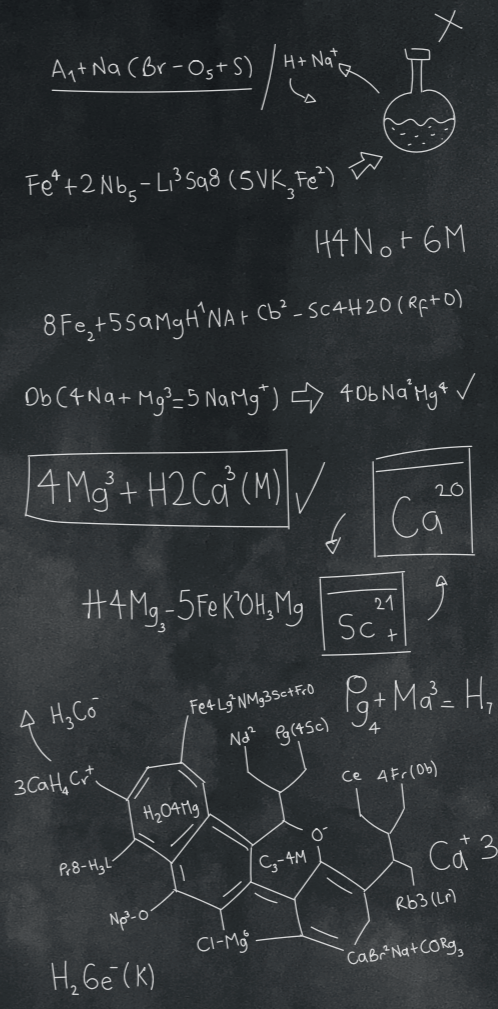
$A_1 + Na(Br - O_5 + S)$ / $H + Na^+$

X

$Fe^4 + 2Nb_5 - Li^3Sa8(SVK_3Fe^2)$

$H4N_o + 6M$

$8Fe_2 + 5SaMgH^1NA + Cb^2 - Sc4H2O(Rf + O)$

$Ob(4Na + Mg^3 = 5NaMg^+) \Rightarrow 4ObNa^2Mg^4$ ✓

$4Mg^3 + H2Ca^3(M)$ ✓

$Ca^{20}$

$H4Mg_3 - 5FeK^7OH_3Mg$

$Sc^{21}_+$

$H_3Co^-$

$Fe4Lg^2NMg3Sc + FrO$

$Pg_4 + Ma^3 = H_7$

$Nd^2$ $Pg(45c)$

$3CaH_4Cr^+$

$H_2O4Mg$

$O^-$

Ce $4Fr(Ob)$

$Ca^+3$

$Pr8 - H_3L$

$C_3 - 4M$

$Rb3(Lr)$

$Np^2 - O$

$Cl - Mg^6$

$CaBr^2Na + CORg_3$

$H_26e^-(K)$